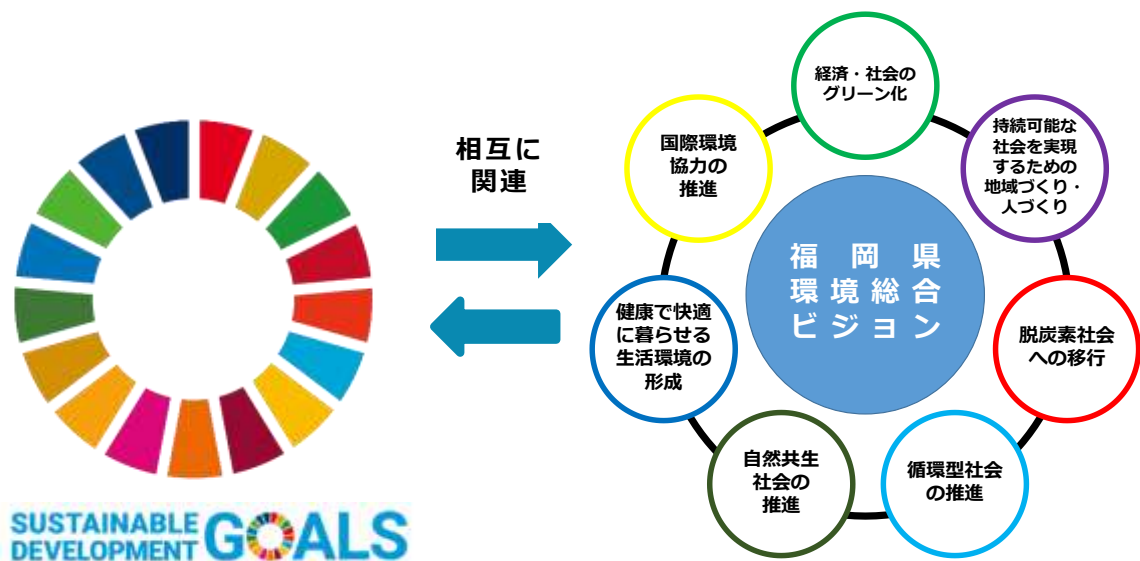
SUSTAINABLE DEVELOPMENT GOALS

相互に関連

福岡県環境総合ビジョン

経済・社会のグリーン化

持続可能な社会を実現するための地域づくり・人づくり

脱炭素社会への移行

循環型社会の推進

自然共生社会の推進

健康で快適に暮らせる生活環境の形成

国際環境協力の推進